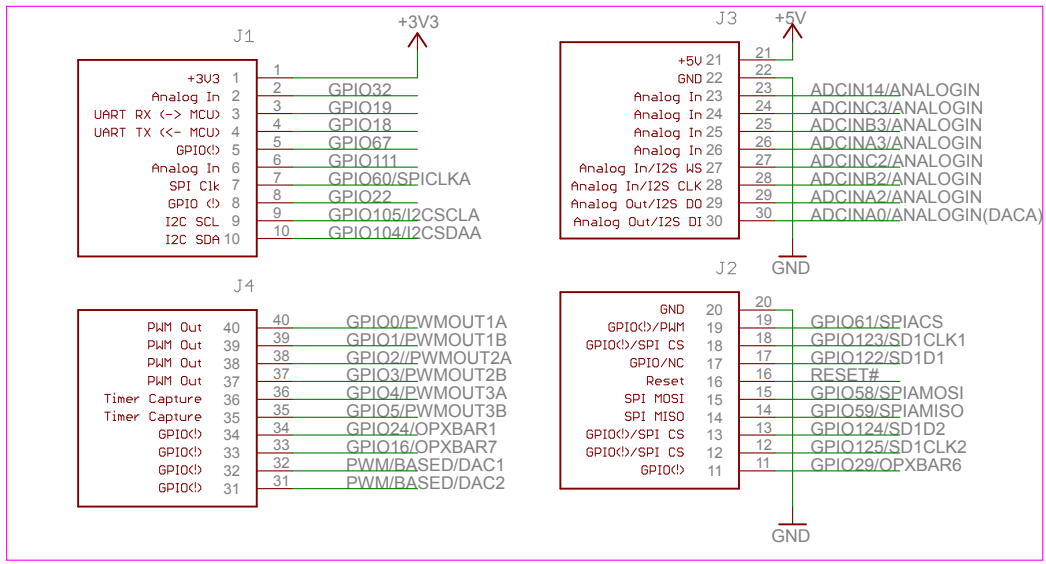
J1

+3V3

+3V3 1 1
Analog In 2 2 GPIO32
UART RX (-> MCU) 3 3 GPIO19
UART TX (<- MCU) 4 4 GPIO18
GPIO(!) 5 5 GPIO67
Analog In 6 6 GPIO111
SPI Clk 7 7 GPIO60/SPICLKA
GPIO (!) 8 8 GPIO22
I2C SCL 9 9 GPIO105/I2CSCLA
I2C SDA 10 10 GPIO104/I2CSDAA

J3 +5V

+5V 21 21
GND 22 22
Analog In 23 23 ADCIN14/ANALOGIN
Analog In 24 24 ADCINC3/ANALOGIN
Analog In 25 25 ADCINB3/ANALOGIN
Analog In 26 26 ADCINA3/ANALOGIN
Analog In/I2S WS 27 27 ADCINC2/ANALOGIN
Analog In/I2S CLK 28 28 ADCINB2/ANALOGIN
Analog Out/I2S DO 29 29 ADCINA2/ANALOGIN
Analog Out/I2S DI 30 30 ADCINA0/ANALOGIN(DACA)

GND

J4

PWM Out 40 40 GPIO0/PWMOUT1A
PWM Out 39 39 GPIO1/PWMOUT1B
PWM Out 38 38 GPIO2//PWMOUT2A
PWM Out 37 37 GPIO3/PWMOUT2B
Timer Capture 36 36 GPIO4/PWMOUT3A
Timer Capture 35 35 GPIO5/PWMOUT3B
GPIO(!) 34 34 GPIO24/OPXBAR1
GPIO(!) 33 33 GPIO16/OPXBAR7
GPIO(!) 32 32 PWM/BASED/DAC1
GPIO(!) 31 31 PWM/BASED/DAC2

J2

GND 20 20
GPIO(!)/PWM 19 19 GPIO61/SPIACS
GPIO(!)/SPI CS 18 18 GPIO123/SD1CLK1
GPIO/NC 17 17 GPIO122/SD1D1
Reset 16 16 RESET#
SPI MOSI 15 15 GPIO58/SPIAMOSI
SPI MISO 14 14 GPIO59/SPIAMISO
GPIO(!)/SPI CS 13 13 GPIO124/SD1D2
GPIO(!)/SPI CS 12 12 GPIO125/SD1CLK2
GPIO(!) 11 11 GPIO29/OPXBAR6

GND